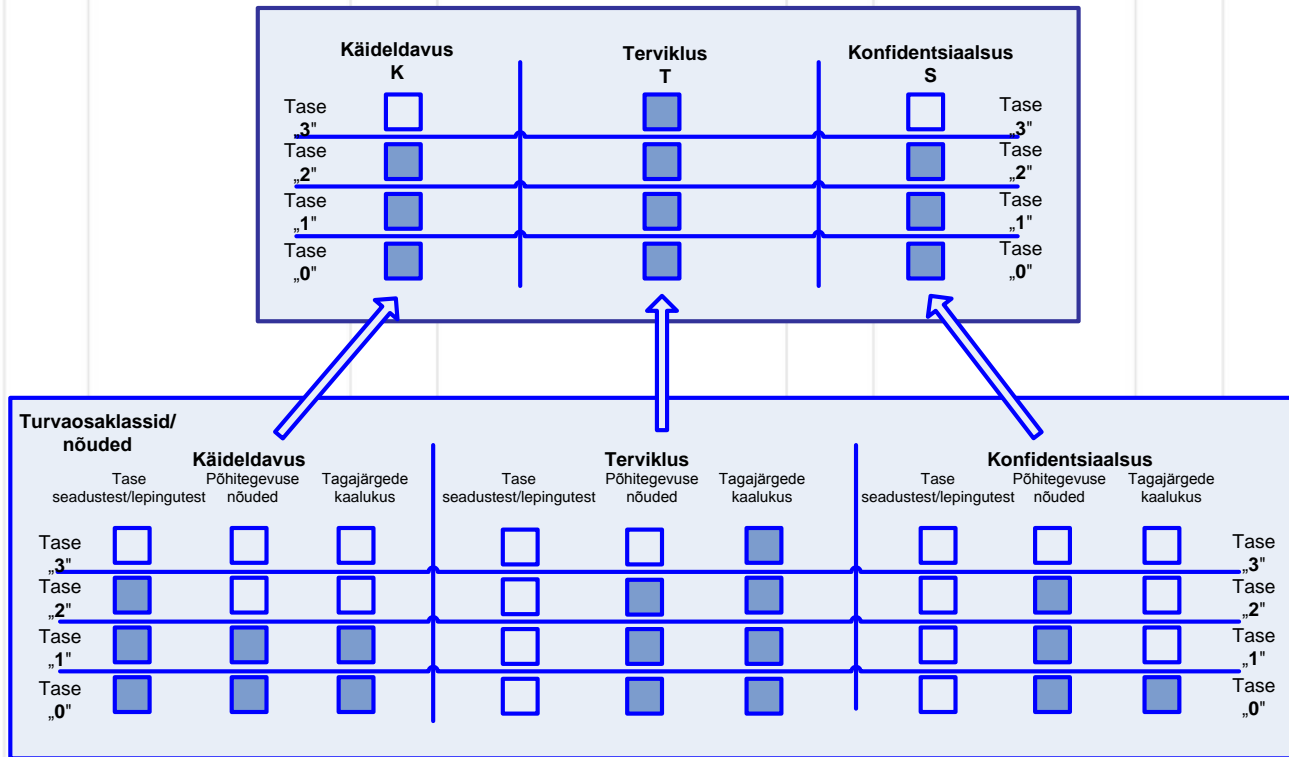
Käideldavus
K

Terviklus
T

Konfidentsiaalsus
S

Tase „3"
Tase „2"
Tase „1"
Tase „0"

Tase „3"
Tase „2"
Tase „1"
Tase „0"

Turvaosaklassid/
nõuded

Käideldavus
Tase seadustest/lepingutest
Põhitegevuse nõuded
Tagajärgede kaalukus

Terviklus
Tase seadustest/lepingutest
Põhitegevuse nõuded
Tagajärgede kaalukus

Konfidentsiaalsus
Tase seadustest/lepingutest
Põhitegevuse nõuded
Tagajärgede kaalukus

Tase „3"
Tase „2"
Tase „1"
Tase „0"

Tase „3"
Tase „2"
Tase „1"
Tase „0"